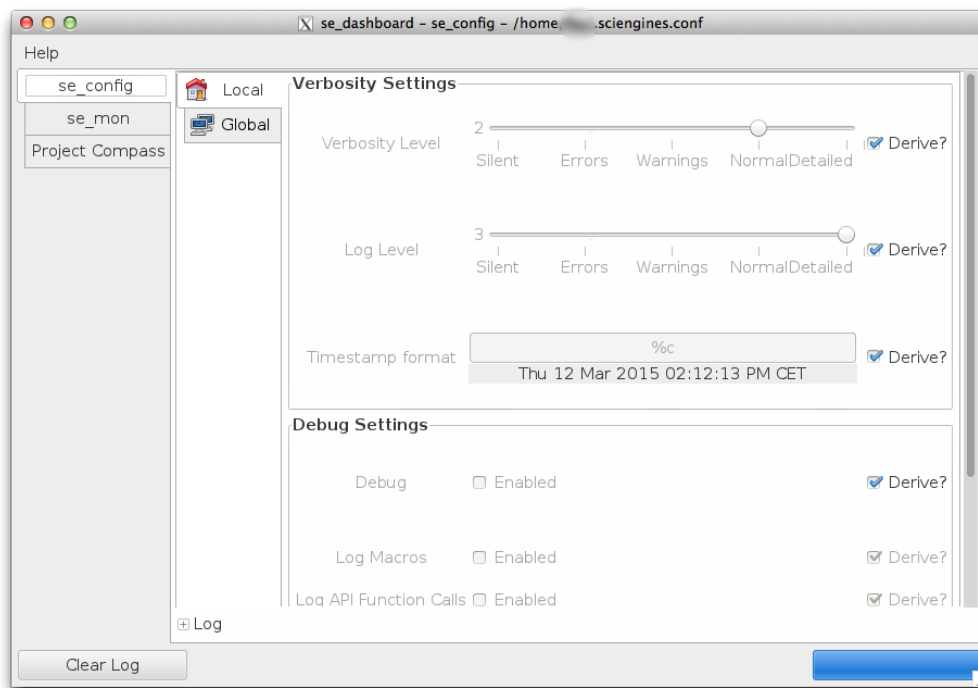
se_dashboard - se_config - /home/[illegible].sciengines.conf

Help

se_config
se_mon
Project Compass

Local
Global

Verbosity Settings

Verbosity Level 2 Silent Errors Warnings NormalDetailed Derive?

Log Level 3 Silent Errors Warnings NormalDetailed Derive?

Timestamp format %c Thu 12 Mar 2015 02:12:13 PM CET Derive?

Debug Settings

Debug Enabled Derive?

Log Macros Enabled Derive?

Log API Function Calls Enabled Derive?

Log

Clear Log